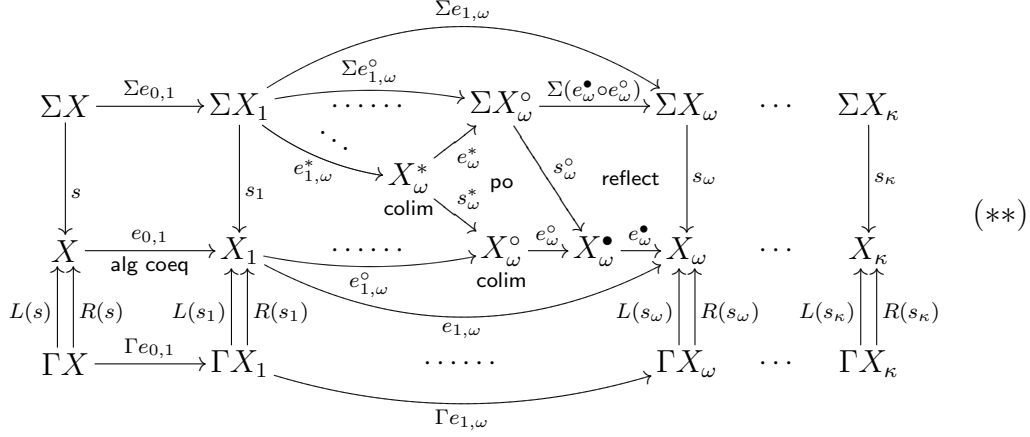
$\Sigma e_{1,\omega}$

$\Sigma X$ $\xrightarrow{\Sigma e_{0,1}}$ $\Sigma X_1$ $\xrightarrow{\Sigma e^\circ_{1,\omega}}$ $\cdots\cdots$ $\Sigma X^\circ_\omega$ $\xrightarrow{\Sigma(e^\bullet_\omega \circ e^\circ_\omega)}$ $\Sigma X_\omega$ $\cdots$ $\Sigma X_\kappa$

$\ddots$ $e^*_{1,\omega}$ $X^*_\omega$ $e^*_\omega$ $s^*_\omega$ po $s^\circ_\omega$ reflect

$s$ $s_1$ colim $s_\omega$ $s_\kappa$ $(**)$

$X$ $\xrightarrow{e_{0,1}}$ alg coeq $X_1$ $\cdots\cdots$ $X^\circ_\omega$ $\xrightarrow{e^\circ_\omega}$ $X^\bullet_\omega$ $\xrightarrow{e^\bullet_\omega}$ $X_\omega$ $\cdots$ $X_\kappa$

$e^\circ_{1,\omega}$ colim

$L(s)$ $R(s)$ $L(s_1)$ $R(s_1)$ $e_{1,\omega}$ $L(s_\omega)$ $R(s_\omega)$ $L(s_\kappa)$ $R(s_\kappa)$

$\Gamma X$ $\xrightarrow{\Gamma e_{0,1}}$ $\Gamma X_1$ $\cdots\cdots$ $\Gamma X_\omega$ $\cdots$ $\Gamma X_\kappa$

$\Gamma e_{1,\omega}$